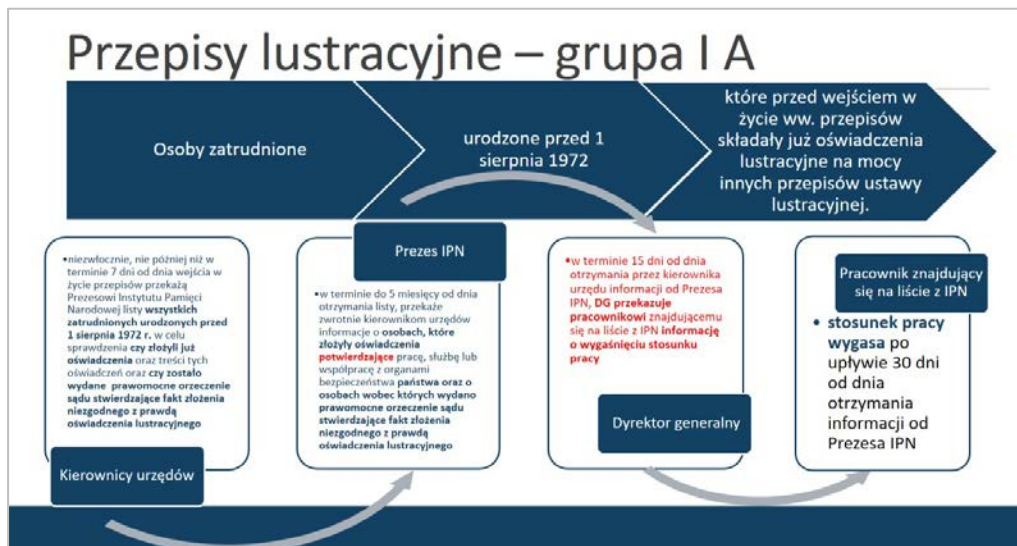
Przepisy lustracyjne – grupa I A

Osoby zatrudnione

urodzone przed 1 sierpnia 1972

które przed wejściem w życie ww. przepisów składały już oświadczenia lustracyjne na mocy innych przepisów ustawy lustracyjnej.

•niezwłocznie, nie później niż w terminie 7 dni od dnia wejścia w życie przepisów przekażą Prezesowi Instytutu Pamięci Narodowej listy **wszystkich zatrudnionych urodzonych przed 1 sierpnia 1972 r.** w celu sprawdzenia **czy złożyli już oświadczenia** oraz treści tych oświadczeń oraz **czy zostało wydane prawomocne orzeczenie sądu stwierdzające fakt złożenia niezgodnego z prawdą oświadczenia lustracyjnego**

Kierownicy urzędów

Prezes IPN

•w terminie do 5 miesięcy od dnia otrzymania listy, przekaże zwrotnie kierownikom urzędów informacje o **osobach, które złożyły oświadczenia potwierdzające** pracę, służbę lub współpracę z organami bezpieczeństwa **państwa oraz o osobach wobec których wydano prawomocne orzeczenie sądu stwierdzające fakt złożenia niezgodnego z prawdą oświadczenia lustracyjnego**

•w terminie 15 dni od dnia otrzymania przez kierownika urzędu informacji od Prezesa IPN, **DG przekazuje pracownikowi** znajdującemu się na liście z IPN **informację o wygaśnięciu stosunku pracy**

Dyrektor generalny

Pracownik znajdujący się na liście z IPN

• **stosunek pracy wygasa** po upływie 30 dni od dnia otrzymania informacji od Prezesa IPN